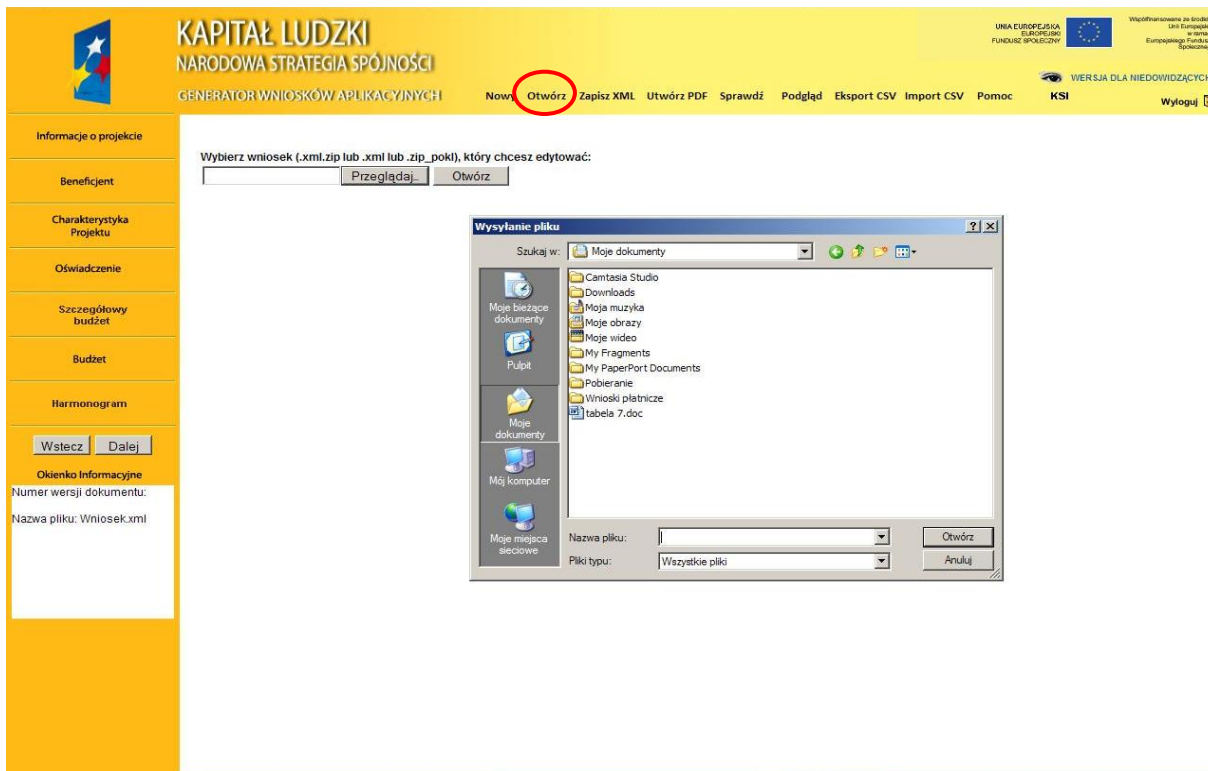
KAPITAŁ LUDZKI
NARODOWA STRATEGIA SPÓJNOŚCI
GENERATOR WNIOSKÓW APLIKACYJNYCH

Nowy Otwórz Zapisz XML Utwórz PDF Sprawdź Podgląd Eksport CSV Import CSV Pomoc KSI

UNIA EUROPEJSKA EUROPEJSKI FUNDUSZ SPOŁECZNY

Współfinansowane ze środków Unii Europejskiej w ramach Europejskiego Funduszu Społecznego

WERSJA DLA NIEDOWIDZĄCYCH

Wyloguj

Informacje o projekcie

Beneficjent

Charakterystyka Projektu

Oświadczenie

Szczegółowy budżet

Budżet

Harmonogram

Wstecz Dalej

Okienko Informacyjne

Numer wersji dokumentu:

Nazwa pliku: Wniosek.xml

Wybierz wniosek (.xml.zip lub .xml lub .zip_pokl), który chcesz edytować:

Przeglądaj... Otwórz

Wysyłanie pliku

Szukaj w: Moje dokumenty

Moje bieżące dokumenty
Pulpit
Moje dokumenty
Mój komputer
Moje miejsca sieciowe

Camtasia Studio
Downloads
Moja muzyka
Moje obrazy
Moje wideo
My Fragments
My PaperPort Documents
Pobieranie
Wnioski płatnicze
tabela 7.doc

Nazwa pliku:
Pliki typu: Wszystkie pliki

Otwórz
Anuluj